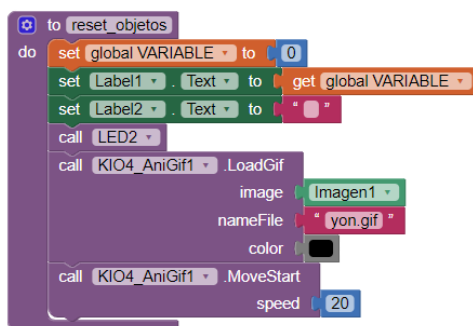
to reset_objetos
do set global VARIABLE ▾ to 0
set Label1 ▾ . Text ▾ to get global VARIABLE ▾
set Label2 ▾ . Text ▾ to " "
call LED2 ▾
call KIO4_AniGif1 ▾ .LoadGif
image Imagen1 ▾
nameFile " yon.gif "
color
call KIO4_AniGif1 ▾ .MoveStart
speed 20